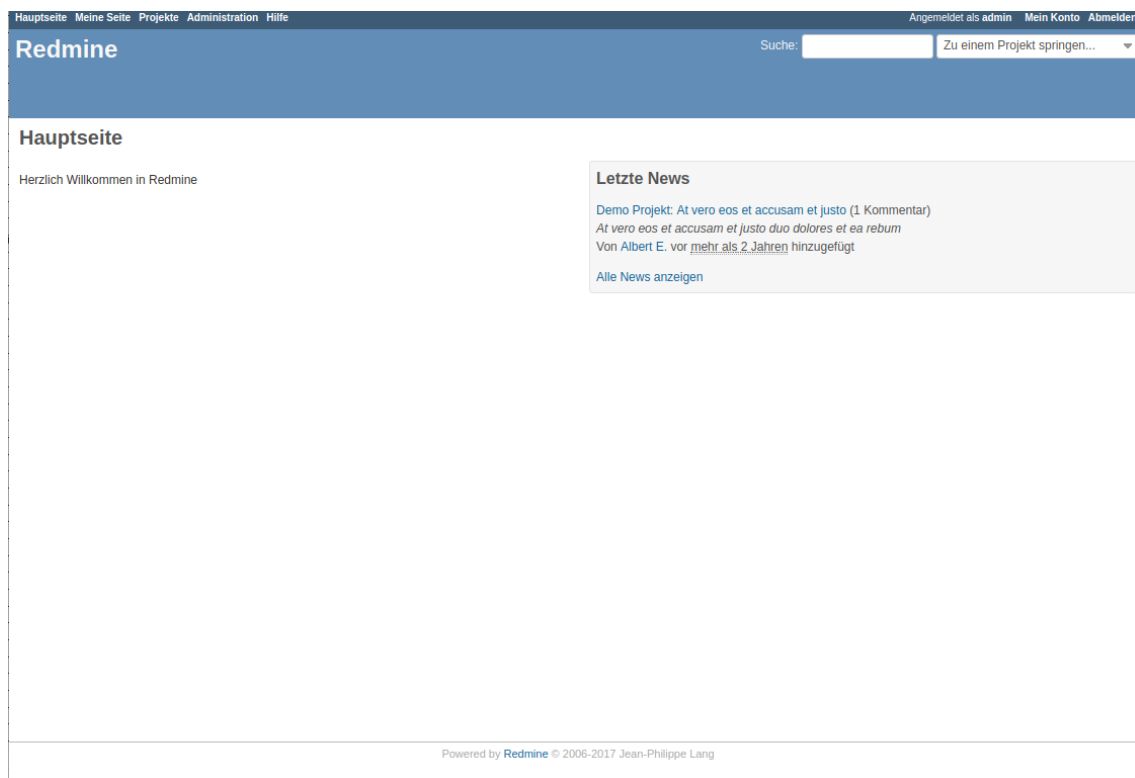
Hauptseite Meine Seite Projekte Administration Hilfe

Angemeldet als admin Mein Konto Abmelden

Redmine

Suche:

Zu einem Projekt springen...

Hauptseite

Herzlich Willkommen in Redmine

Letzte News

Demo Projekt: At vero eos et accusam et justo (1 Kommentar)
At vero eos et accusam et justo duo dolores et ea rebum
Von Albert E. vor mehr als 2 Jahren hinzugefügt

Alle News anzeigen

Powered by Redmine © 2006-2017 Jean-Philippe Lang